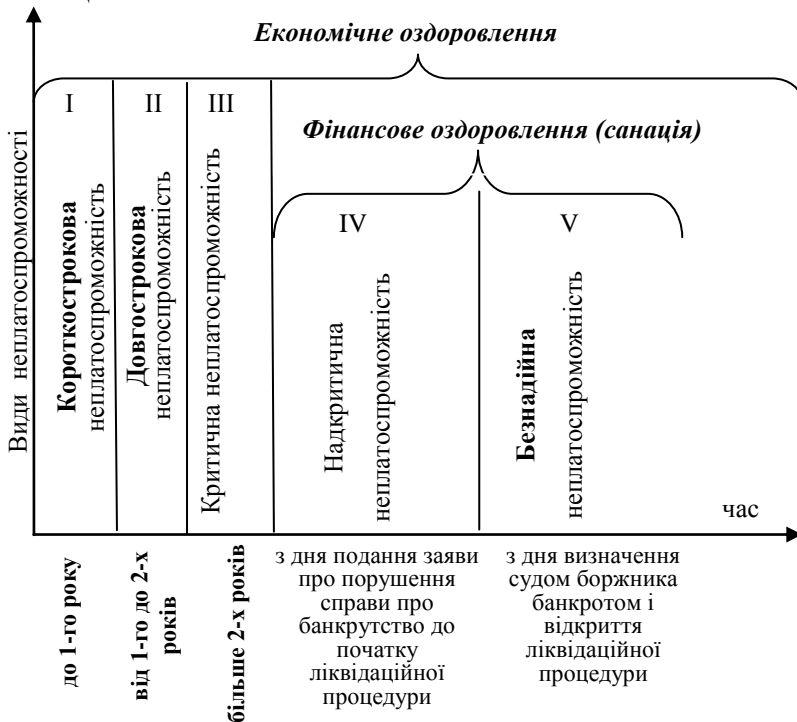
Економічне оздоровлення

Види неплатоспроможності

I

Короткострокова неплатоспроможність

II

Довгострокова неплатоспроможність

III

Критична неплатоспроможність

Фінансове оздоровлення (санація)

IV

Надкритична неплатоспроможність

V

Безнадійна неплатоспроможність

час

до 1-го року

від 1-го до 2-х років

більше 2-х років

з дня подання заяви про порушення справи про банкрутство до початку ліквідаційної процедури

з дня визначення судом боржника банкротом і відкриття ліквідаційної процедури